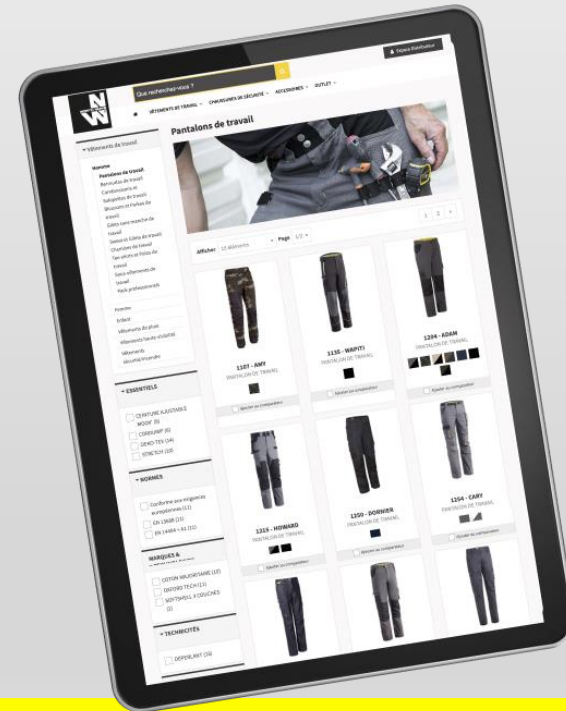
Espace Distributeur

Que recherchez-vous ?

VÊTEMENTS DE TRAVAIL ∨ CHAUSSURES DE SÉCURITÉ ∨ ACCESSOIRES ∨ OUTLET ∨

Pantalons de travail

∨ Vêtements de travail

Homme
Pantalons de travail
Bermudas de travail
Combinaisons et Salopettes de travail
Blousons et Vestes de travail
Gilets sans manche de travail
Sweats et Gilets de travail
Chemises de travail
Tee-shirts et Polos de travail
Sous-vêtements de travail
Pack professionnels

Femme
Enfant
Vêtements de pluie
Vêtements haute visibilité
Vêtements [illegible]

∨ ESSENTIELS

CEINTURE AJUSTABLE MODIF (8)
CORDURA (6)
DENIM-TEX (14)
STRETCH (10)

∨ NORMES

Conforme aux exigences européennes (11)
EN 13688 (11)
EN 14404 + A1 (11)

MARQUES & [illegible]

COTON WILKIESIANE (10)
OXFORD TECH (13)
SOFTSHELL 3 COUCHES (1)

∨ TECHNICITÉS

DEPERLANT (16)

Afficher 12 éléments ∨ Page 1/3 ∨

1 2 »

1107 - AMY
PANTALON DE TRAVAIL
Ajouter au comparateur

1130 - WAPITI
PANTALON DE TRAVAIL
Ajouter au comparateur

1204 - ADAM
PANTALON DE TRAVAIL
Ajouter au comparateur

1215 - HOWARD
PANTALON DE TRAVAIL
Ajouter au comparateur

1350 - DORNIER
PANTALON DE TRAVAIL
Ajouter au comparateur

1264 - EARY
PANTALON DE TRAVAIL
Ajouter au comparateur